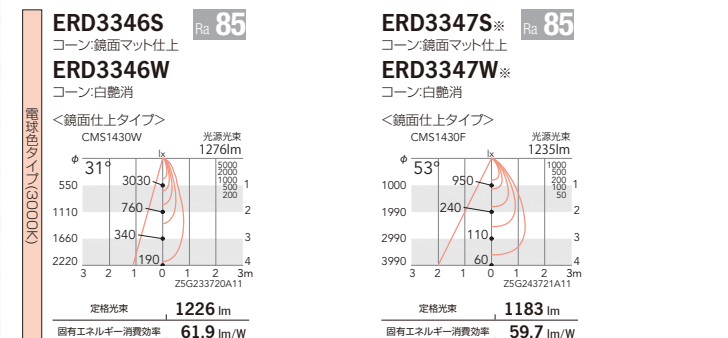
電球色タイプ(3000K)

ERD3346S Ra 85
コーン:鏡面マット仕上
ERD3346W
コーン:白艶消
<鏡面仕上タイプ>
CMS1430W
光源光束
1276lm
lx
φ 31°
5000
2000
1000
500
200
550 3030 1
1110 760 2
1660 340 3
2220 190 4
3 2 1 0 1 2 3m
Z5G233720A11
定格光束 1226 lm
固有エネルギー消費効率 61.9 lm/W

ERD3347S※ Ra 85
コーン:鏡面マット仕上
ERD3347W※
コーン:白艶消
<鏡面仕上タイプ>
CMS1430F
光源光束
1235lm
lx
φ 53°
1000
500
200
100
50
1000 950 1
1990 240 2
2990 110 3
3990 60 4
3 2 1 0 1 2 3m
Z5G243721A11
定格光束 1183 lm
固有エネルギー消費効率 59.7 lm/W